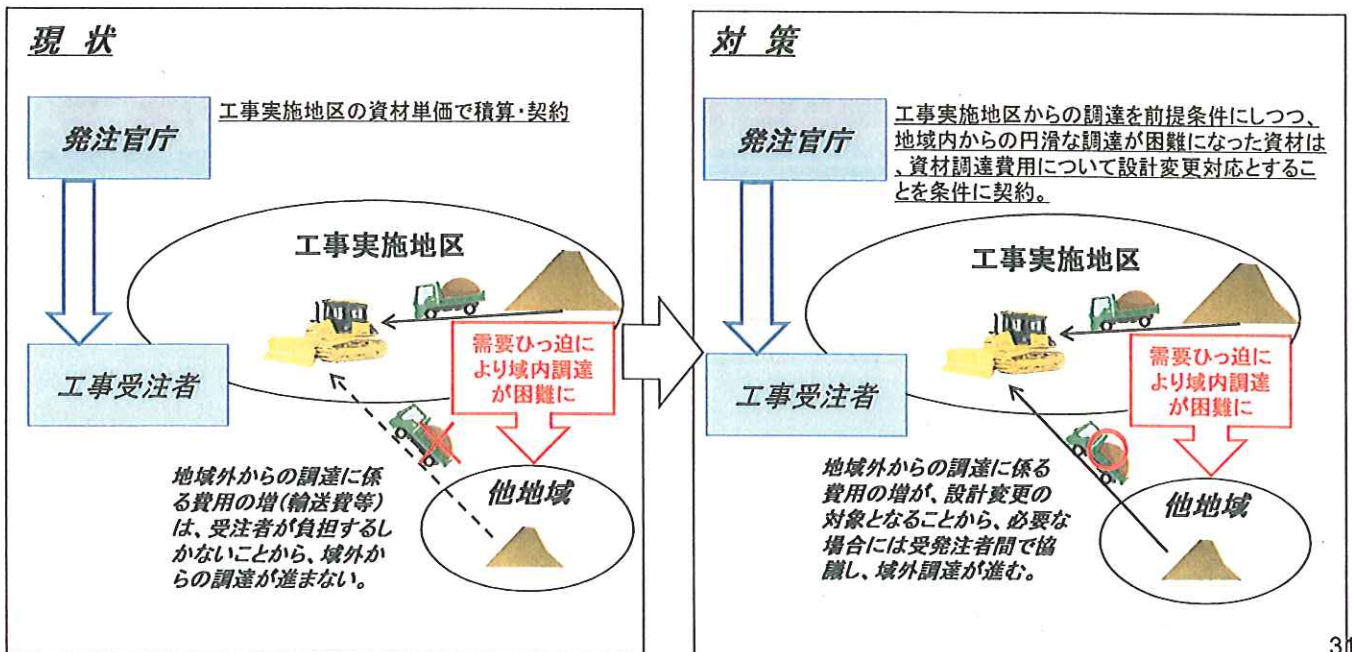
現 状

発注官庁

工事実施地区の資材単価で積算・契約

工事実施地区

工事受注者

需要ひっ迫により域内調達が困難に

他地域

地域外からの調達に係る費用の増(輸送費等)は、受注者が負担するしかないことから、域外からの調達が進まない。

対 策

発注官庁

工事実施地区からの調達を前提条件にしつつ、地域内からの円滑な調達が困難になった資材は、資材調達費用について設計変更対応とすることを条件に契約。

工事実施地区

工事受注者

需要ひっ迫により域内調達が困難に

他地域

地域外からの調達に係る費用の増が、設計変更の対象となることから、必要な場合には受発注者間で協議し、域外調達が進む。

31